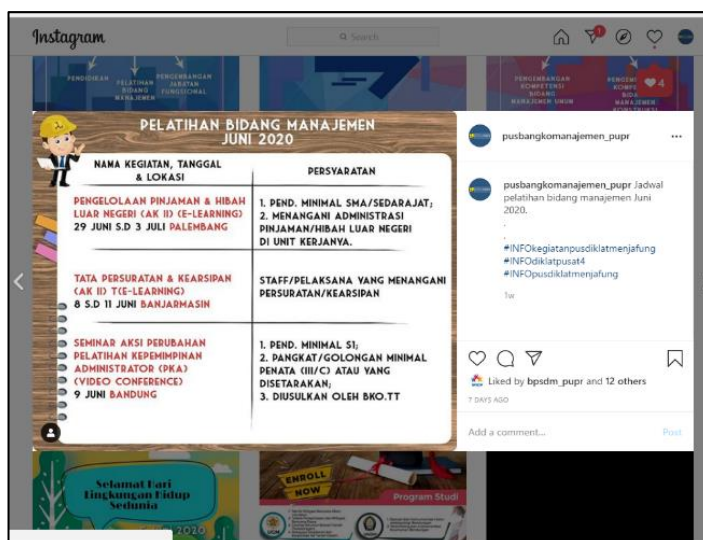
Instagram

Search

PENDIDIKAN PELATIHAN PENGEMBANGAN JABATAN FUNGSIONAL BIDANG MANAJEMEN

PENGEMBANGAN KOMPETENSI BIDANG MANAJEMEN UMUM

PENGEMBANGAN KOMPETENSI BIDANG MANAJEMEN

4

PELATIHAN BIDANG MANAJEMEN JUNI 2020

| NAMA KEGIATAN, TANGGAL & LOKASI | PERSYARATAN |
|---|---|
| PENGELOLAAN PINJAMAN & HIBAH LUAR NEGERI (AK II) (E-LEARNING) 29 JUNI S.D 3 JULI PALEMBANG | 1. PEND. MINIMAL SMA/SEDARAJAT; 2. MENANGANI ADMINISTRASI PINJAMAN/HIBAH LUAR NEGERI DI UNIT KERJANYA. |
| TATA PERSURATAN & KEARSIPAN (AK II) T(E-LEARNING) 8 S.D 11 JUNI BANJARMASIN | STAFF/PELAKSANA YANG MENANGANI PERSURATAN/KEARSIPAN |
| SEMINAR AKSI PERUBAHAN PELATIHAN KEPEMIMPINAN ADMINISTRATOR (PKA) (VIDEO CONFERENCE) 9 JUNI BANDUNG | 1. PEND. MINIMAL S1; 2. PANGKAT/GOLONGAN MINIMAL PENATA (III/C) ATAU YANG DISETARAKAN; 3. DIUSULKAN OLEH BKO.TT |

pusbangkomanajemen_pupr ...

pusbangkomanajemen_pupr Jadwal pelatihan bidang manajemen Juni 2020.
.
.
#INFOkegiatanpusdiklatmenjafung
#INFOdiklatpusat4
#INFOpusdiklatmenjafung

1w

Liked by bpsdm_pupr and 12 others

7 DAYS AGO

Add a comment...

Post

Selamat Hari Lingkungan Hidup Sedunia

2020

ENROLL NOW

Program Studi